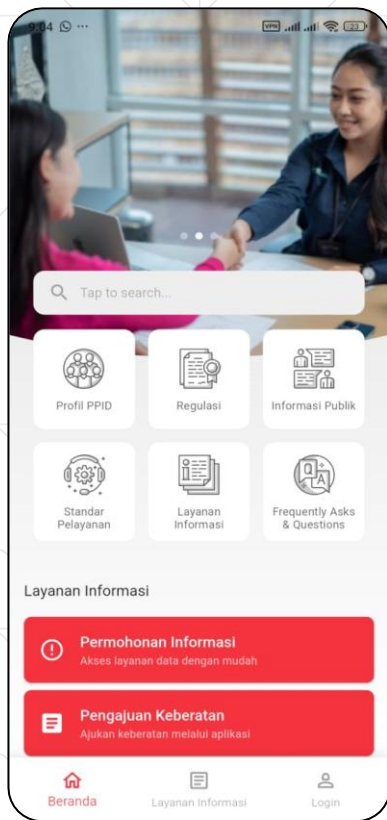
9:04 ··· VPN 23

Tap to search...

Profil PPID

Regulasi

Informasi Publik

Standar Pelayanan

Layanan Informasi

Frequently Asks & Questions

Layanan Informasi

Permohonan Informasi
Akses layanan data dengan mudah

Pengajuan Keberatan
Ajukan keberatan melalui aplikasi

Beranda

Layanan Informasi

Login